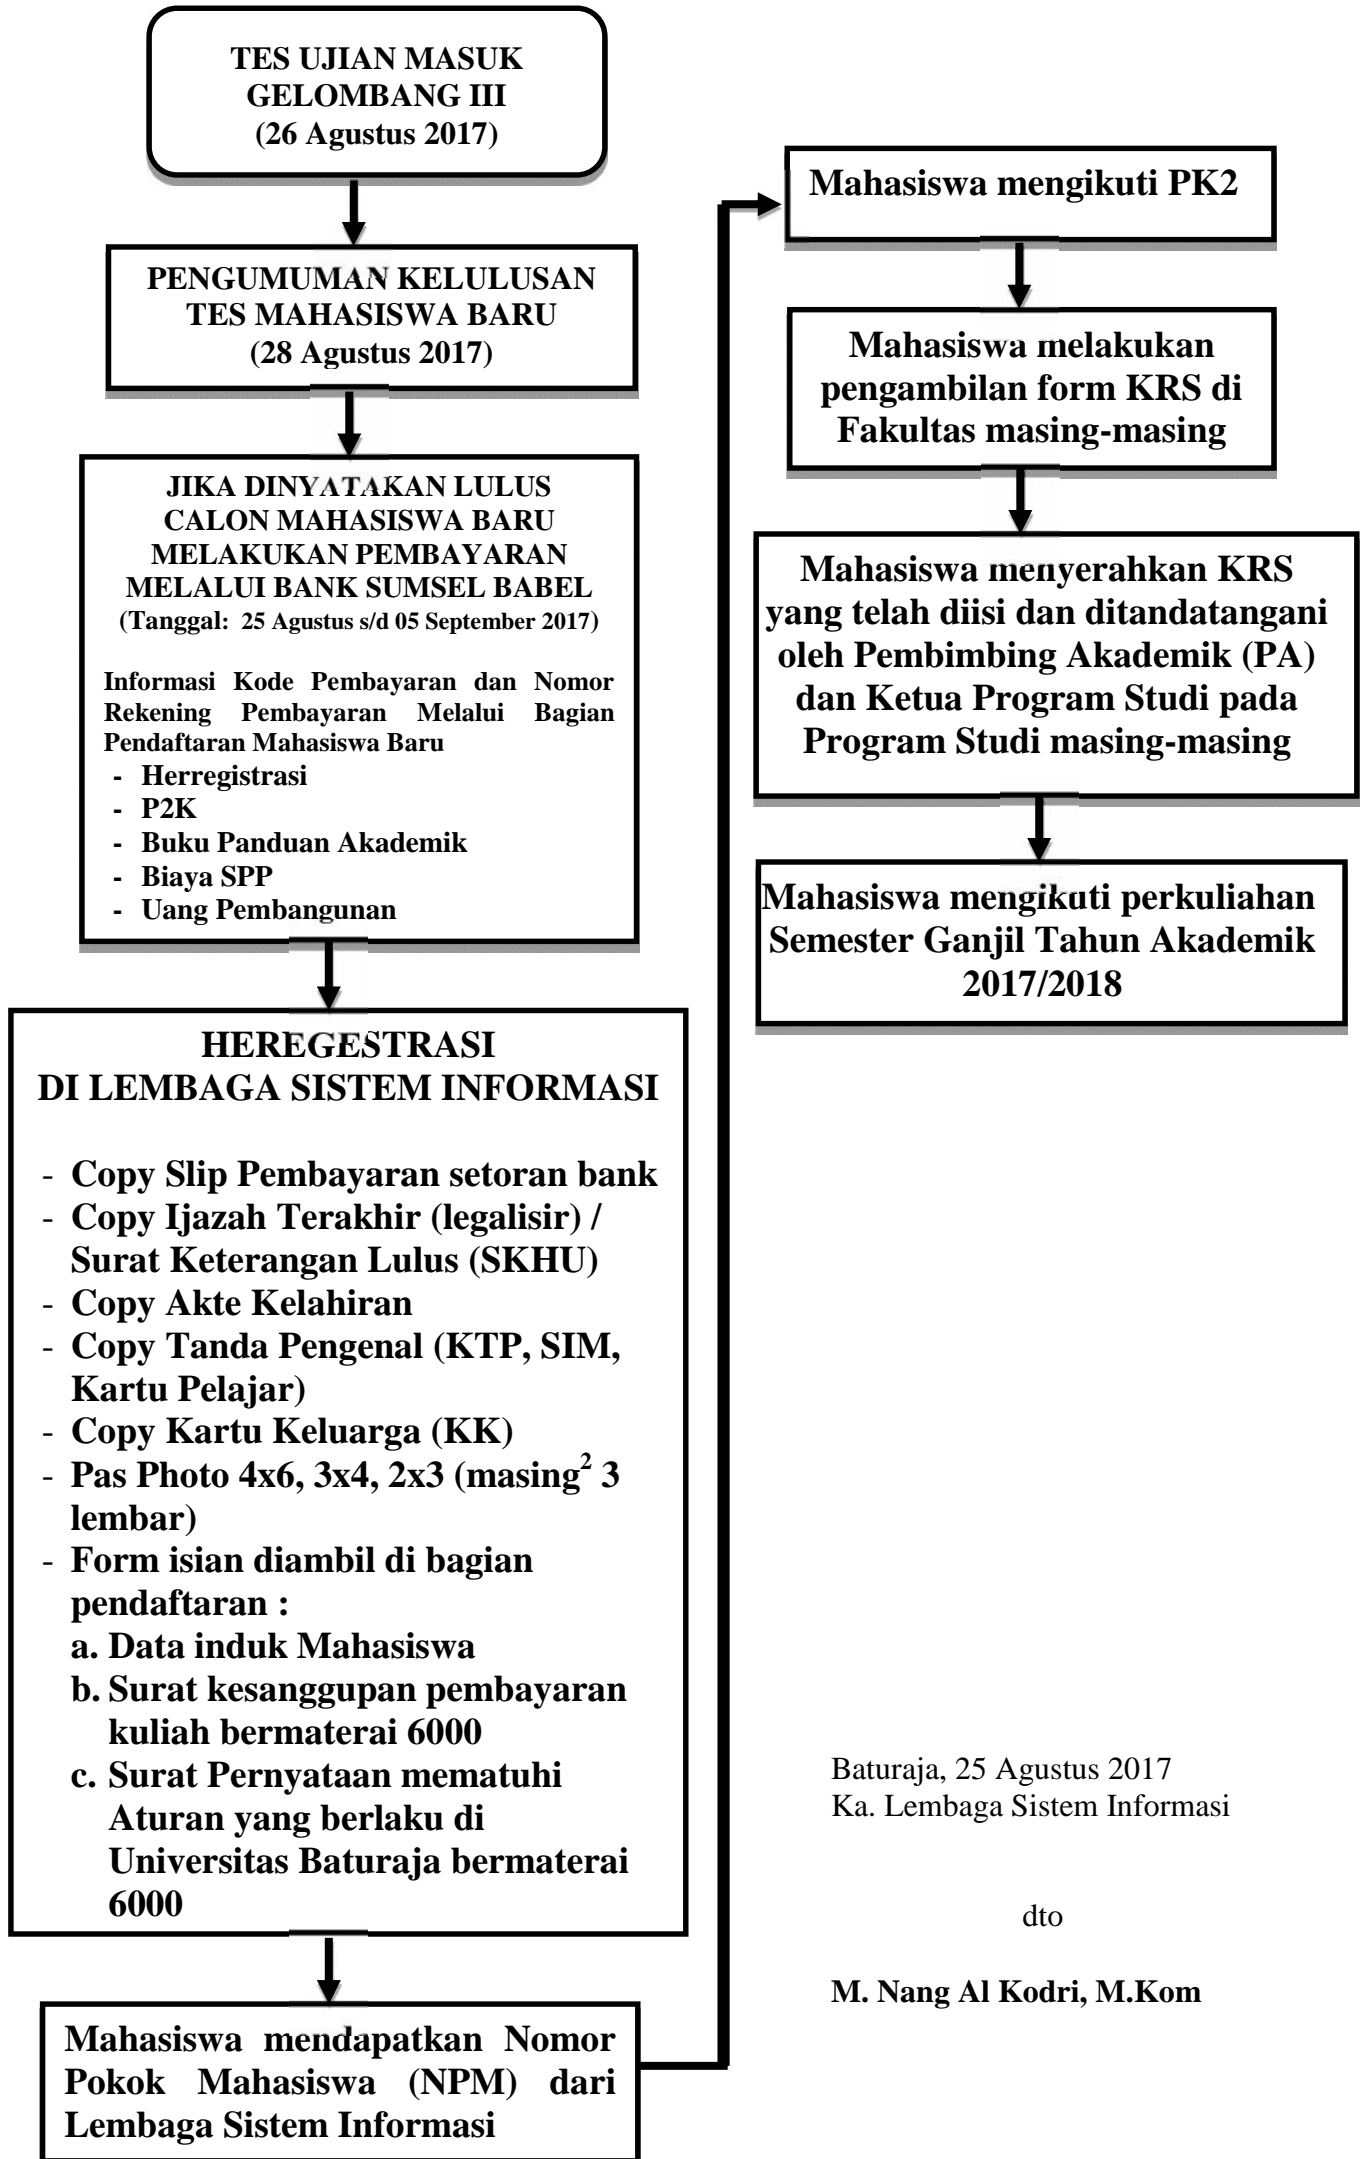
TES UJIAN MASUK
GELOMBANG III
(26 Agustus 2017)

PENGUMUMAN KELULUSAN
TES MAHASISWA BARU
(28 Agustus 2017)

JIKA DINYATAKAN LULUS
CALON MAHASISWA BARU
MELAKUKAN PEMBAYARAN
MELALUI BANK SUMSEL BABEL
(Tanggal: 25 Agustus s/d 05 September 2017)

Informasi Kode Pembayaran dan Nomor Rekening Pembayaran Melalui Bagian Pendaftaran Mahasiswa Baru
- Herregistrasi
- P2K
- Buku Panduan Akademik
- Biaya SPP
- Uang Pembangunan

HEREGESTRASI
DI LEMBAGA SISTEM INFORMASI

- Copy Slip Pembayaran setoran bank
- Copy Ijazah Terakhir (legalisir) / Surat Keterangan Lulus (SKHU)
- Copy Akte Kelahiran
- Copy Tanda Pengenal (KTP, SIM, Kartu Pelajar)
- Copy Kartu Keluarga (KK)
- Pas Photo 4x6, 3x4, 2x3 (masing$^2$ 3 lembar)
- Form isian diambil di bagian pendaftaran :
a. Data induk Mahasiswa
b. Surat kesanggupan pembayaran kuliah bermaterai 6000
c. Surat Pernyataan mematuhi Aturan yang berlaku di Universitas Baturaja bermaterai 6000

Mahasiswa mendapatkan Nomor Pokok Mahasiswa (NPM) dari Lembaga Sistem Informasi

Mahasiswa mengikuti PK2

Mahasiswa melakukan pengambilan form KRS di Fakultas masing-masing

Mahasiswa menyerahkan KRS yang telah diisi dan ditandatangani oleh Pembimbing Akademik (PA) dan Ketua Program Studi pada Program Studi masing-masing

Mahasiswa mengikuti perkuliahan Semester Ganjil Tahun Akademik 2017/2018

Baturaja, 25 Agustus 2017
Ka. Lembaga Sistem Informasi

dto

M. Nang Al Kodri, M.Kom